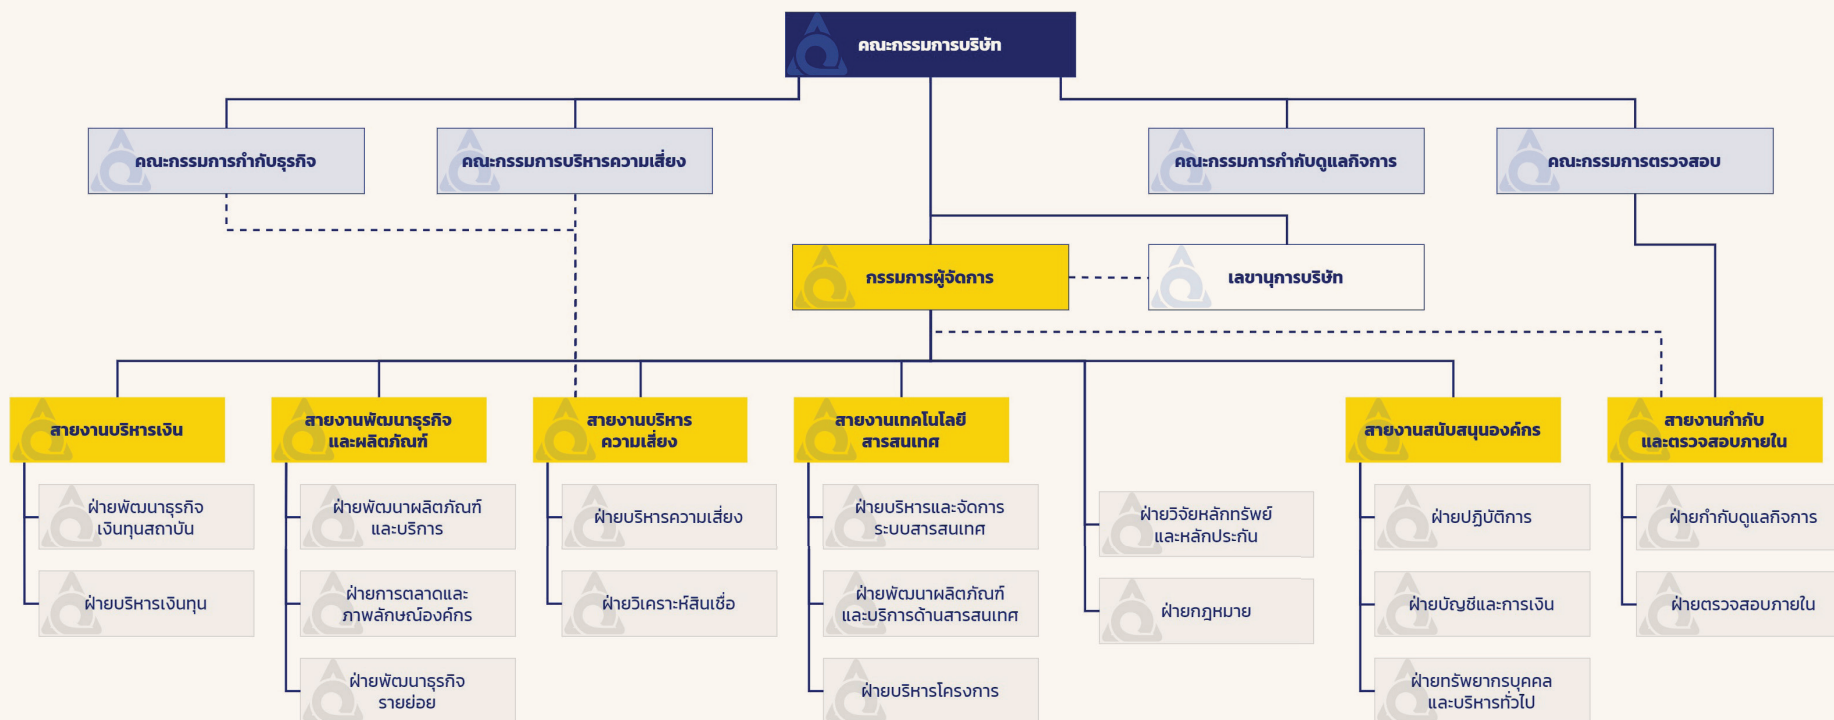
คณะกรรมการบริษัท

คณะกรรมการกำกับธุรกิจ

คณะกรรมการบริหารความเสี่ยง

คณะกรรมการกำกับดูแลกิจการ

คณะกรรมการตรวจสอบ

กรรมการผู้จัดการ

เลขานุการบริษัท

สายงานบริหารเงิน

ฝ่ายพัฒนาธุรกิจเงินทุนสถาบัน

ฝ่ายบริหารเงินทุน

สายงานพัฒนาธุรกิจและผลิตภัณฑ์

ฝ่ายพัฒนาผลิตภัณฑ์และบริการ

ฝ่ายการตลาดและภาพลักษณ์องค์กร

ฝ่ายพัฒนาธุรกิจรายย่อย

สายงานบริหารความเสี่ยง

ฝ่ายบริหารความเสี่ยง

ฝ่ายวิเคราะห์สินเชื่อ

สายงานเทคโนโลยีสารสนเทศ

ฝ่ายบริหารและจัดการระบบสารสนเทศ

ฝ่ายพัฒนาผลิตภัณฑ์และบริการด้านสารสนเทศ

ฝ่ายบริหารโครงการ

ฝ่ายวิจัยหลักทรัพย์และหลักประกัน

ฝ่ายกฎหมาย

สายงานสนับสนุนองค์กร

ฝ่ายปฏิบัติการ

ฝ่ายบัญชีและการเงิน

ฝ่ายทรัพยากรบุคคลและบริหารทั่วไป

สายงานกำกับและตรวจสอบภายใน

ฝ่ายกำกับดูแลกิจการ

ฝ่ายตรวจสอบภายใน